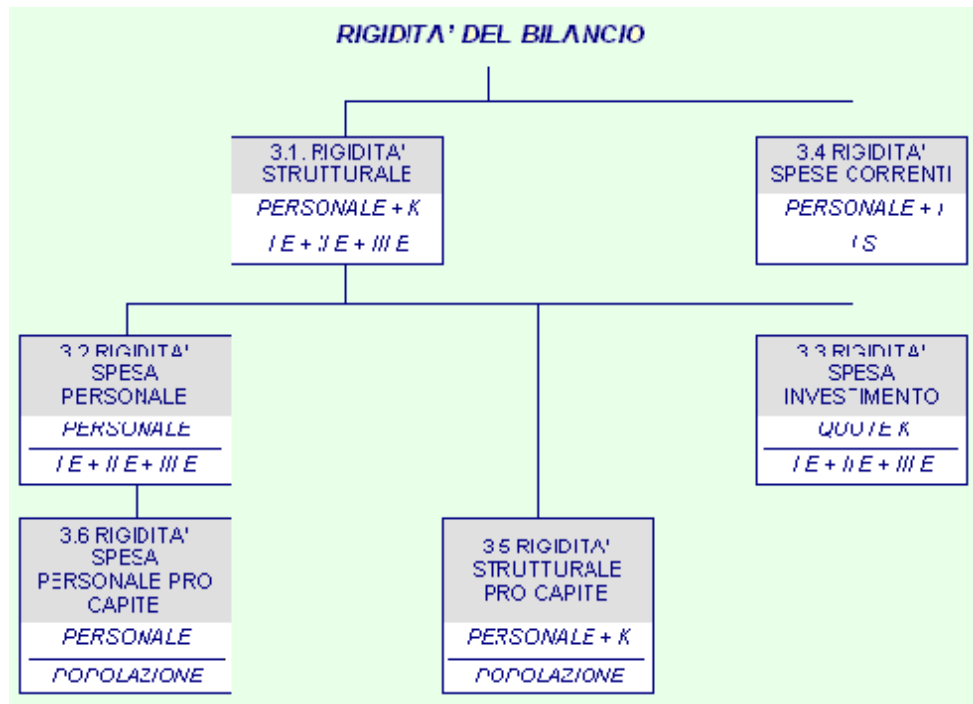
RIGIDITA' DEL BILANCIO

3.1. RIGIDITA' STRUTTURALE

PERSONALE + K

I E + II E + III E

3.4 RIGIDITA' SPESE CORRENTI

PERSONALE + I

I S

3.2 RIGIDITA' SPESA PERSONALE

PERSONALE

I E + II E + III E

3.3 RIGIDITA' SPESA INVESTIMENTO

QUOTE K

I E + II E + III E

3.6 RIGIDITA' SPESA PERSONALE PRO CAPITE

PERSONALE

POPOLAZIONE

3.5 RIGIDITA' STRUTTURALE PRO CAPITE

PERSONALE + K

POPOLAZIONE